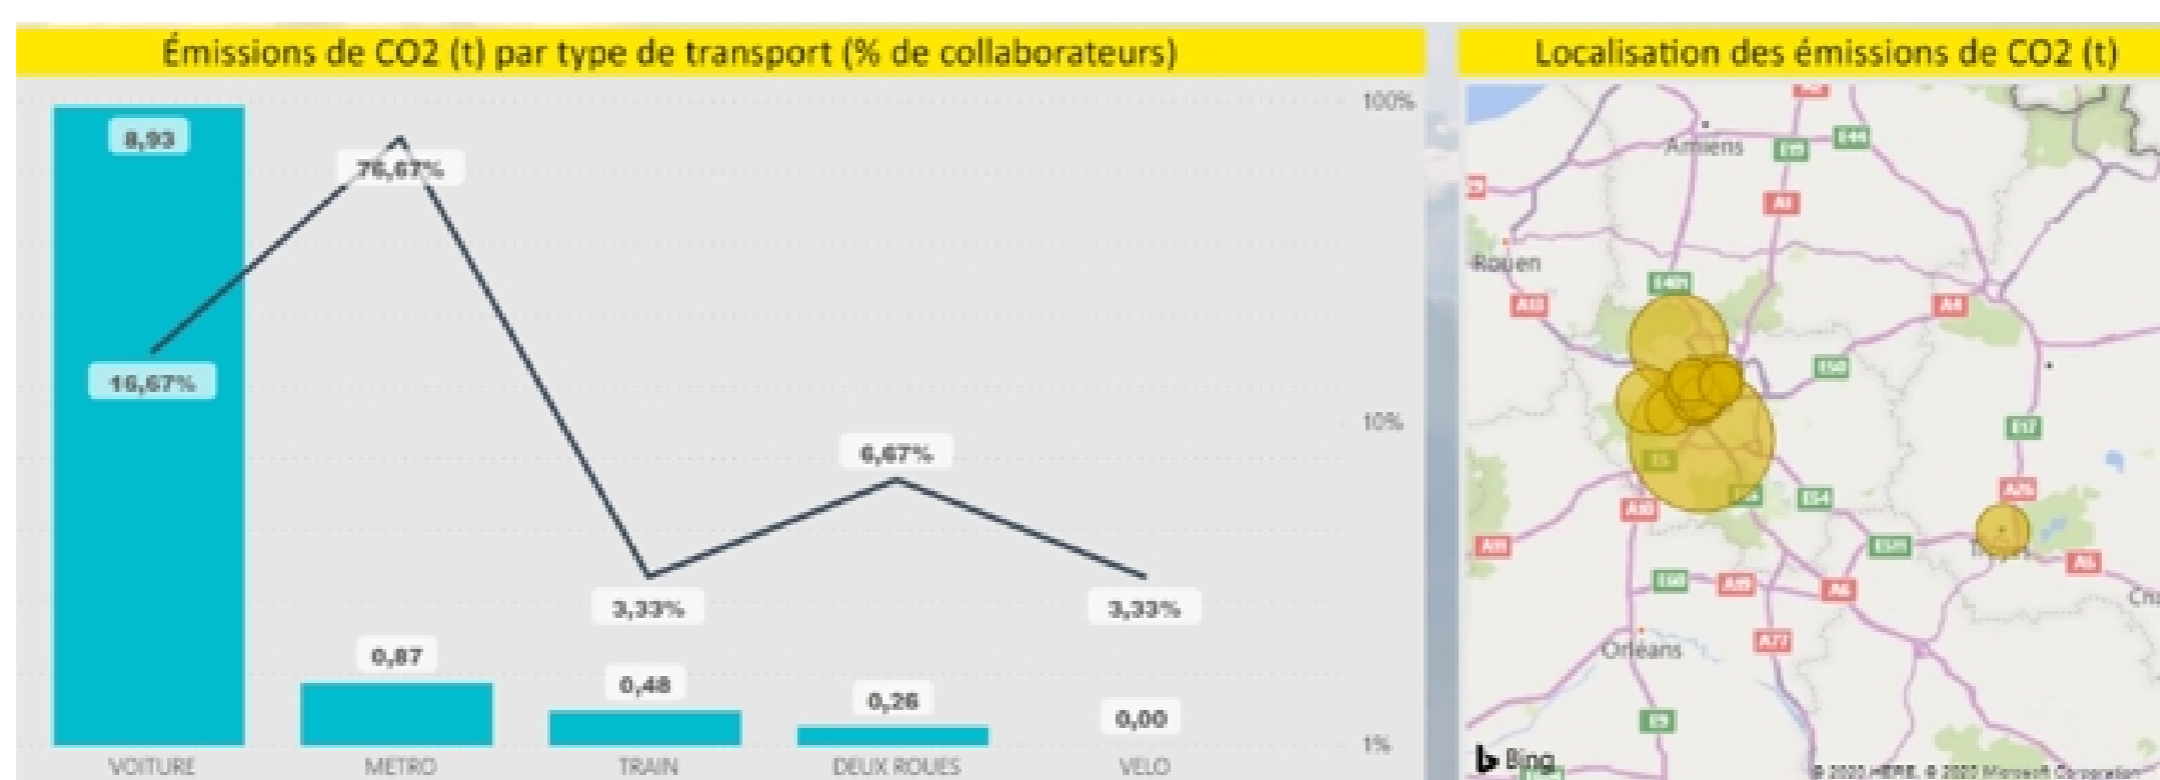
Émissions de CO2 (t) par type de transport (% de collaborateurs)

100%
10%
1%

8,93
76,67%
16,67%
6,67%
3,33%
3,33%
0,87
0,48
0,26
0,00

VOITURE
METRO
TRAIN
DEUX ROUES
VELO

Localisation des émissions de CO2 (t)

Amiens
E15
E44
A1
Rouen
A13
E401
A4
E50
E17
E5
A10
E54
A26
A11
E511
A5
E60
A19
A6
Orléans
A77
E9
Bing
© 2020 HERE, © 2020 Microsoft Corporation